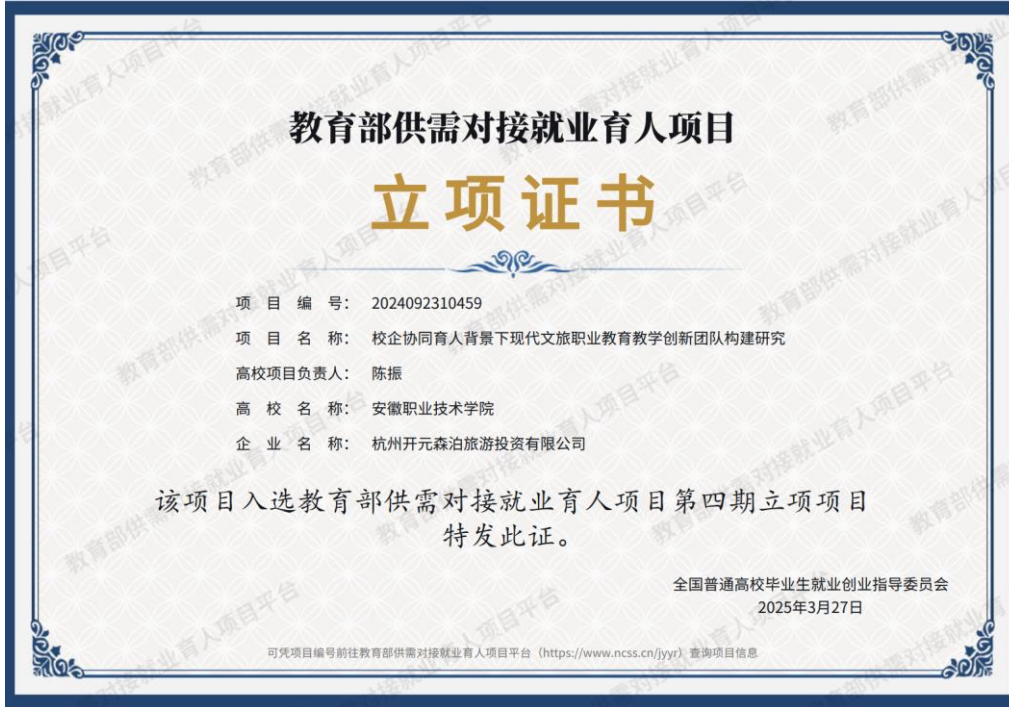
教育部供需对接就业育人项目

立项证书

项　目　编　号：　2024092310459

项　目　名　称：　校企协同育人背景下现代文旅职业教育教学创新团队构建研究

高校项目负责人：　陈振

高　校　名　称：　安徽职业技术学院

企　业　名　称：　杭州开元森泊旅游投资有限公司

该项目入选教育部供需对接就业育人项目第四期立项项目
特发此证。

全国普通高校毕业生就业创业指导委员会
2025年3月27日

可凭项目编号前往教育部供需对接就业育人项目平台（https://www.ncss.cn/jyyr）查询项目信息

教育部供需对接就业育人项目平台